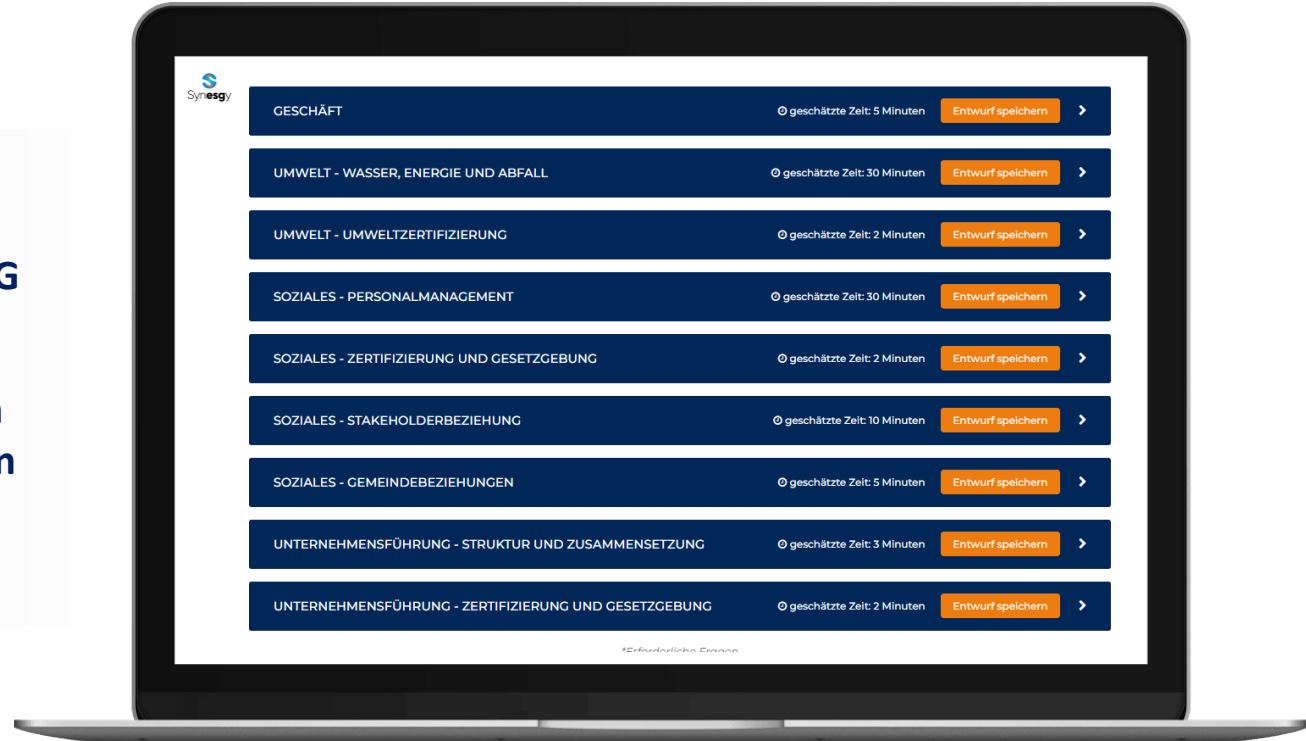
G

n
n

Synesgy

GESCHÄFT ⊙ geschätzte Zeit: 5 Minuten Entwurf speichern >

UMWELT - WASSER, ENERGIE UND ABFALL ⊙ geschätzte Zeit: 30 Minuten Entwurf speichern >

UMWELT - UMWELTZERTIFIZIERUNG ⊙ geschätzte Zeit: 2 Minuten Entwurf speichern >

SOZIALES - PERSONALMANAGEMENT ⊙ geschätzte Zeit: 30 Minuten Entwurf speichern >

SOZIALES - ZERTIFIZIERUNG UND GESETZGEBUNG ⊙ geschätzte Zeit: 2 Minuten Entwurf speichern >

SOZIALES - STAKEHOLDERBEZIEHUNG ⊙ geschätzte Zeit: 10 Minuten Entwurf speichern >

SOZIALES - GEMEINDEBEZIEHUNGEN ⊙ geschätzte Zeit: 5 Minuten Entwurf speichern >

UNTERNEHMENSFÜHRUNG - STRUKTUR UND ZUSAMMENSETZUNG ⊙ geschätzte Zeit: 3 Minuten Entwurf speichern >

UNTERNEHMENSFÜHRUNG - ZERTIFIZIERUNG UND GESETZGEBUNG ⊙ geschätzte Zeit: 2 Minuten Entwurf speichern >

*Erforderliche Fragen